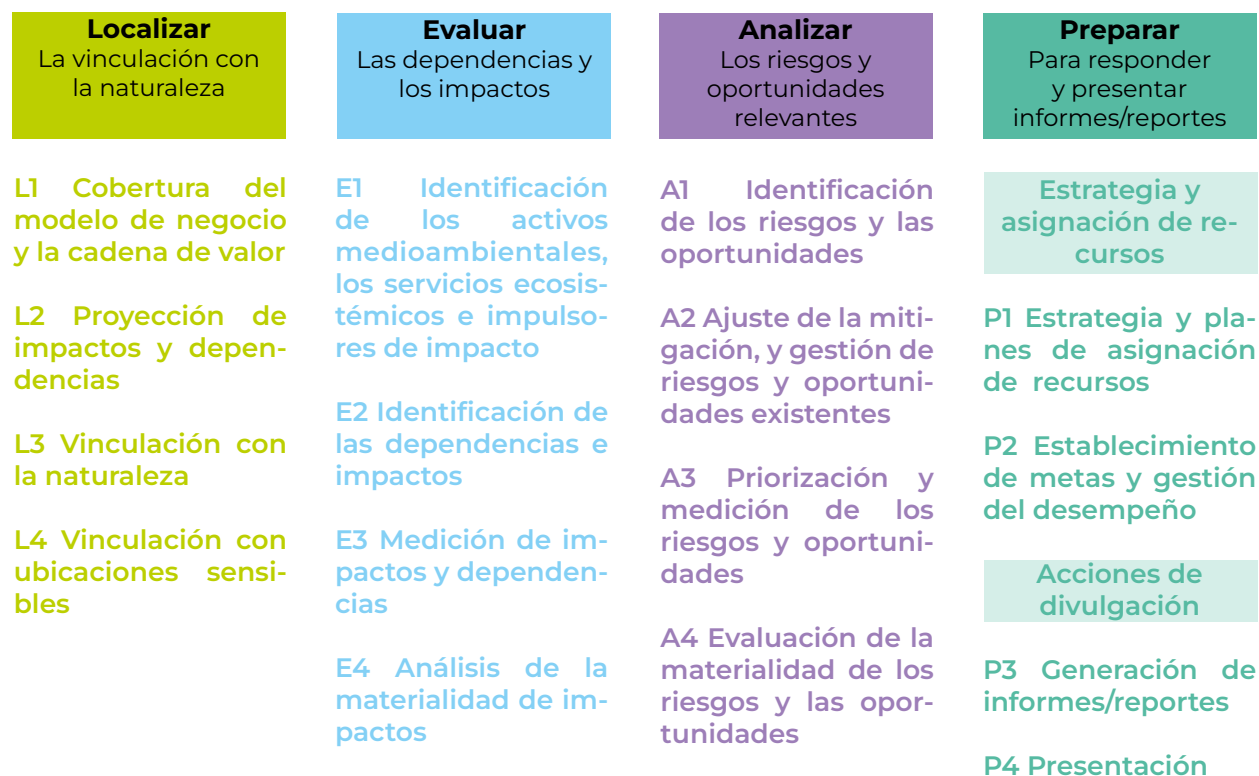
**Localizar**
La vinculación con la naturaleza

L1 Cobertura del modelo de negocio y la cadena de valor

L2 Proyección de impactos y dependencias

L3 Vinculación con la naturaleza

L4 Vinculación con ubicaciones sensibles

**Evaluar**
Las dependencias y los impactos

E1 Identificación de los activos medioambientales, los servicios ecosistémicos e impulsores de impacto

E2 Identificación de las dependencias e impactos

E3 Medición de impactos y dependencias

E4 Análisis de la materialidad de impactos

**Analizar**
Los riesgos y oportunidades relevantes

A1 Identificación de los riesgos y las oportunidades

A2 Ajuste de la mitigación, y gestión de riesgos y oportunidades existentes

A3 Priorización y medición de los riesgos y oportunidades

A4 Evaluación de la materialidad de los riesgos y las oportunidades

**Preparar**
Para responder y presentar informes/reportes

Estrategia y asignación de recursos

P1 Estrategia y planes de asignación de recursos

P2 Establecimiento de metas y gestión del desempeño

Acciones de divulgación

P3 Generación de informes/reportes

P4 Presentación